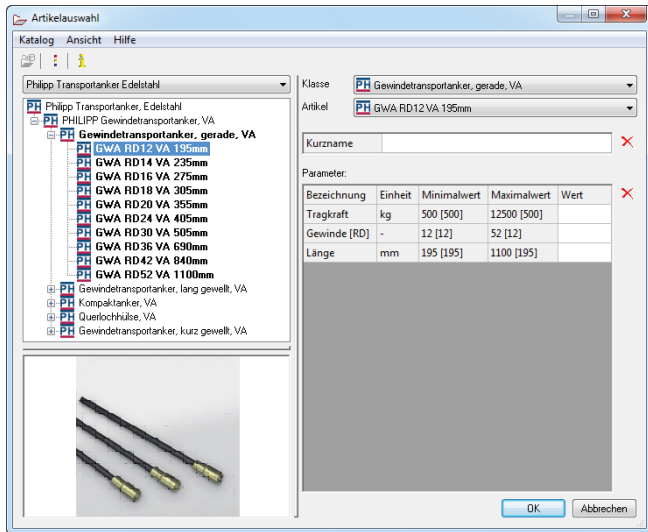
Artikelauswahl

Katalog Ansicht Hilfe

Philipp Transportanker Edelstahl

PH Philipp Transportanker, Edelstahl
PH PHILIPP Gewindetransportanker, VA
PH Gewindetransportanker, gerade, VA
PH GWA RD12 VA 195mm
PH GWA RD14 VA 235mm
PH GWA RD16 VA 275mm
PH GWA RD18 VA 305mm
PH GWA RD20 VA 355mm
PH GWA RD24 VA 405mm
PH GWA RD30 VA 505mm
PH GWA RD36 VA 690mm
PH GWA RD42 VA 840mm
PH GWA RD52 VA 1100mm
PH Gewindetransportanker, lang gewellt, VA
PH Kompaktanker, VA
PH Querlochhülse, VA
PH Gewindetransportanker, kurz gewellt, VA

Klasse PH Gewindetransportanker, gerade, VA
Artikel PH GWA RD12 VA 195mm

Kurzname

Parameter:

| Bezeichnung | Einheit | Minimalwert | Maximalwert | Wert |
|---|---|---|---|---|
| Tragkraft | kg | 500 [500] | 12500 [500] | |
| Gewinde [RD] | - | 12 [12] | 52 [12] | |
| Länge | mm | 195 [195] | 1100 [195] | |

OK Abbrechen